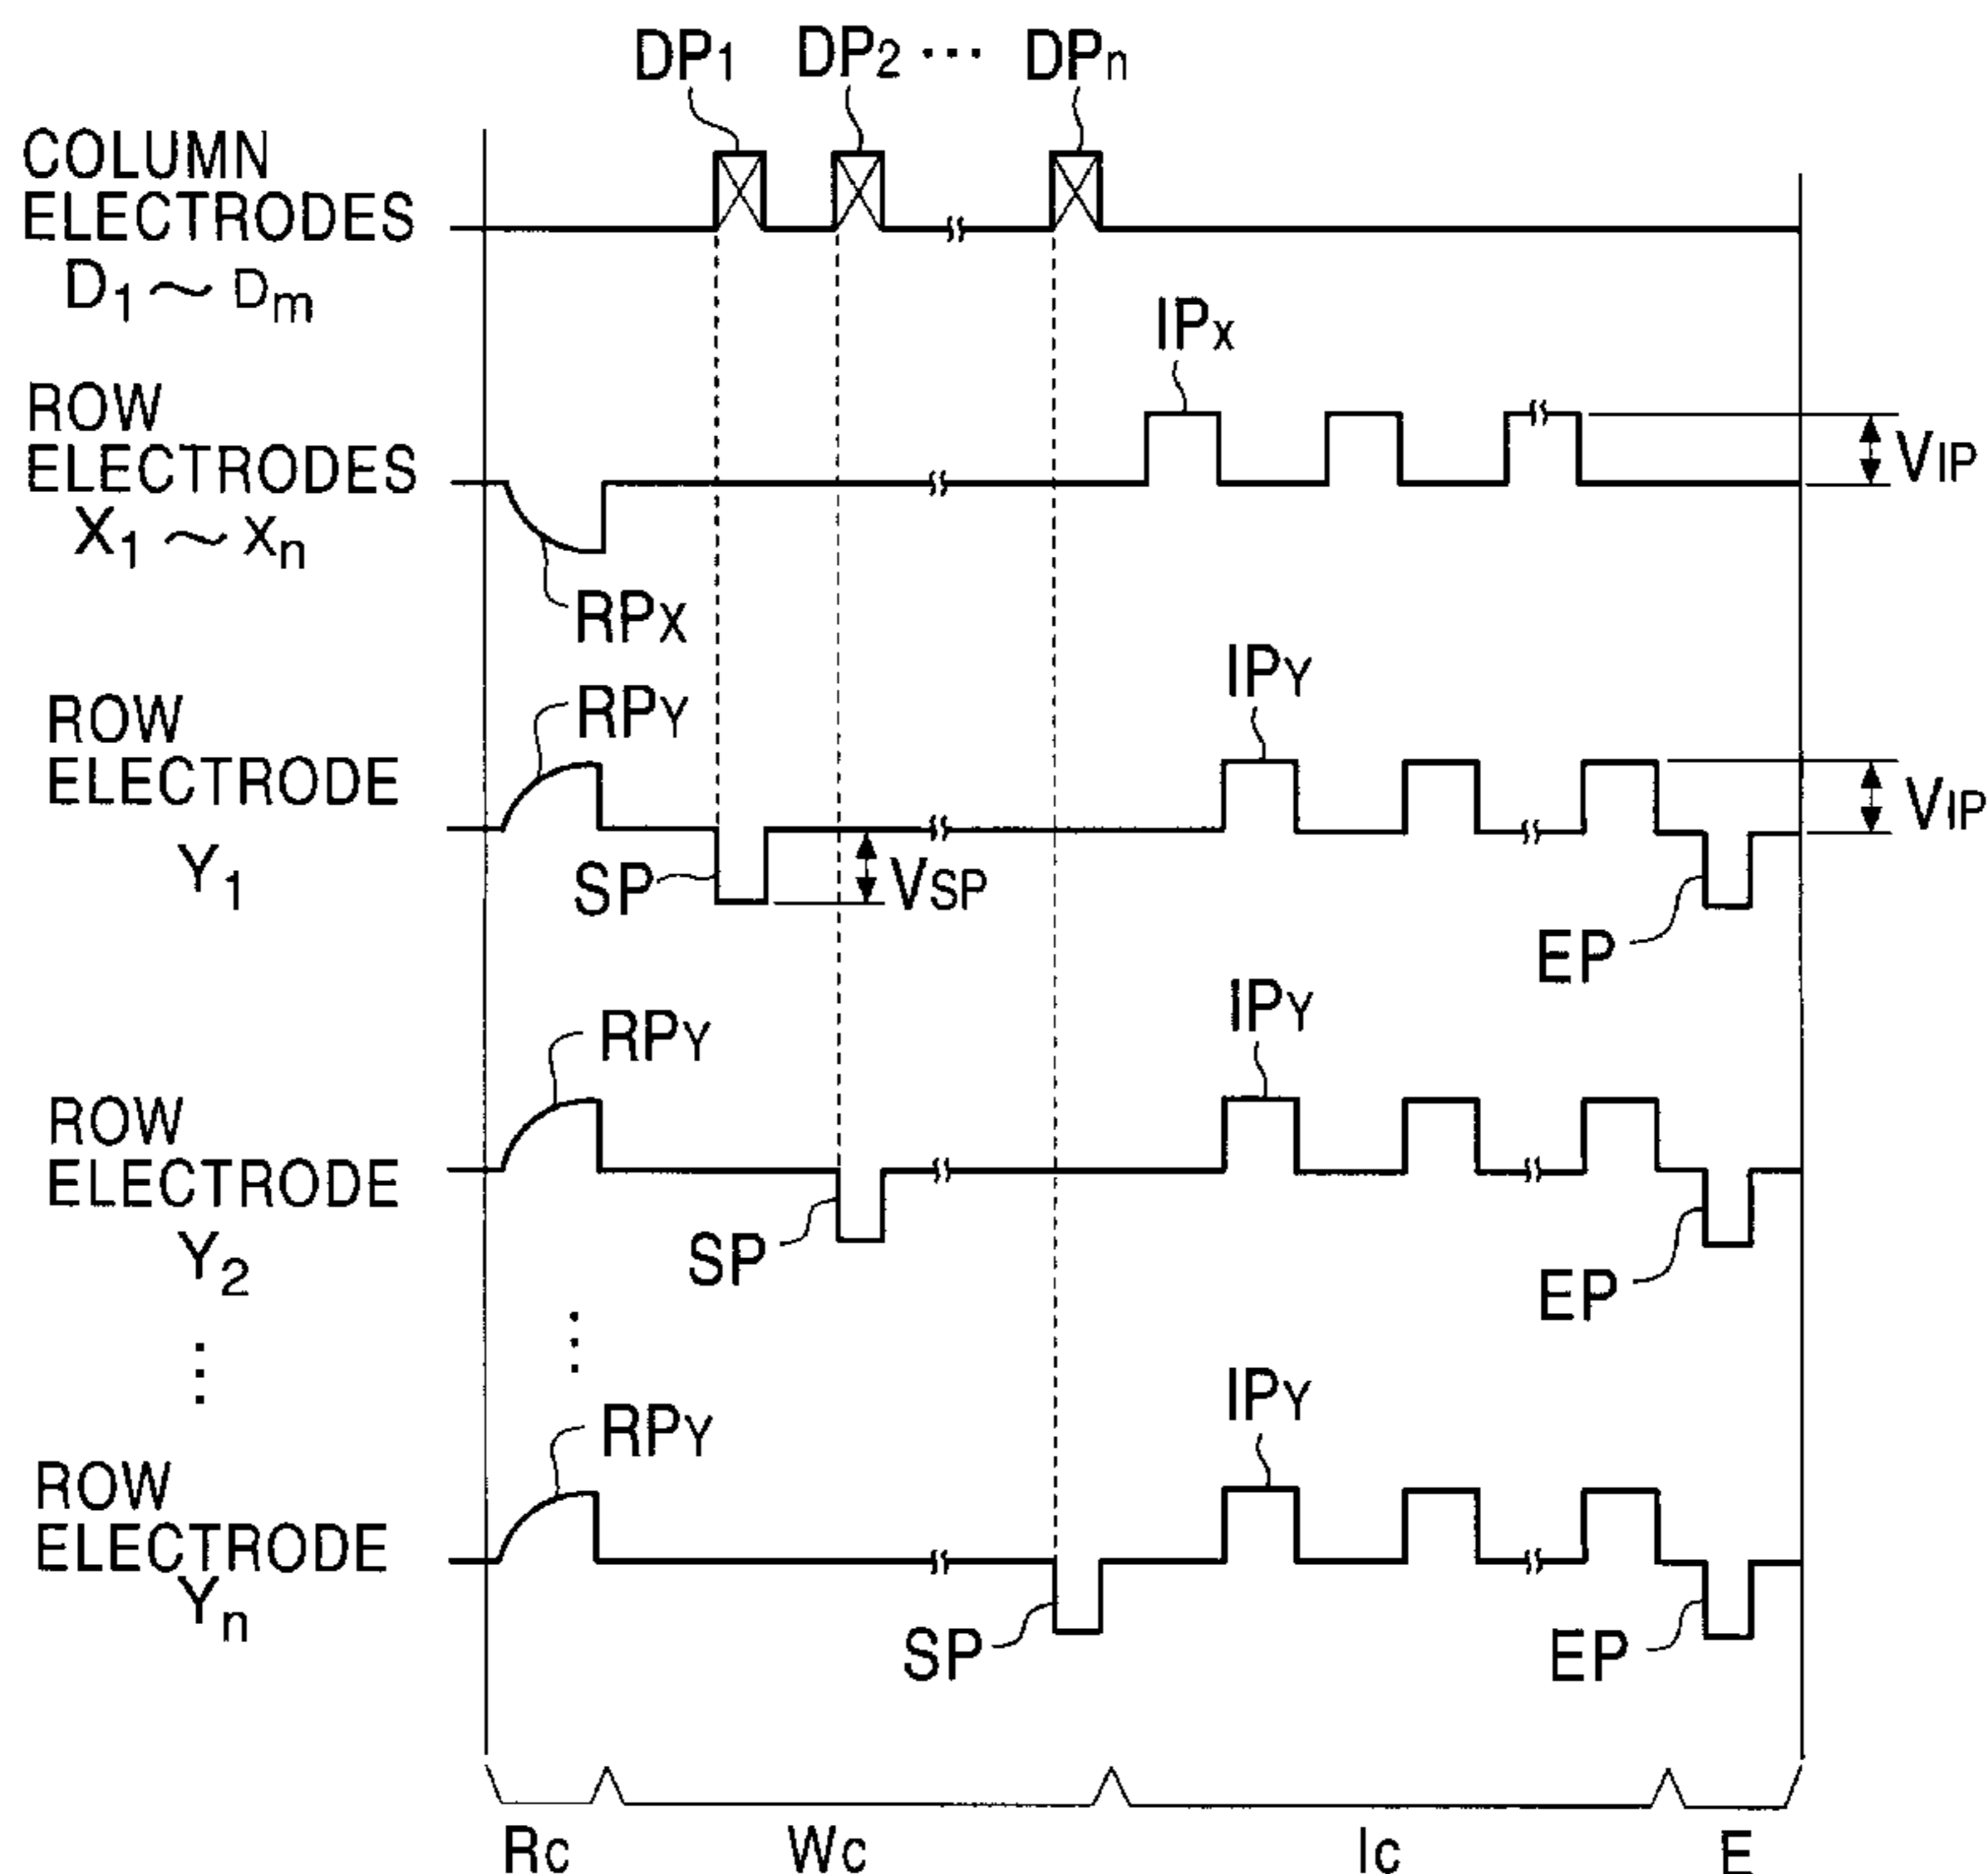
$DP_1$ $DP_2$ ⋯ $DP_n$

COLUMN ELECTRODES $D_1 \sim D_m$

$IP_X$

ROW ELECTRODES $X_1 \sim X_n$

$V_{IP}$

$RP_X$

$RP_Y$

$IP_Y$

ROW ELECTRODE $Y_1$

$V_{IP}$

SP

$V_{SP}$

EP

$RP_Y$

$IP_Y$

ROW ELECTRODE $Y_2$

SP

EP

⋮

⋮

$RP_Y$

$IP_Y$

ROW ELECTRODE $Y_n$

SP

EP

Rc Wc Ic E